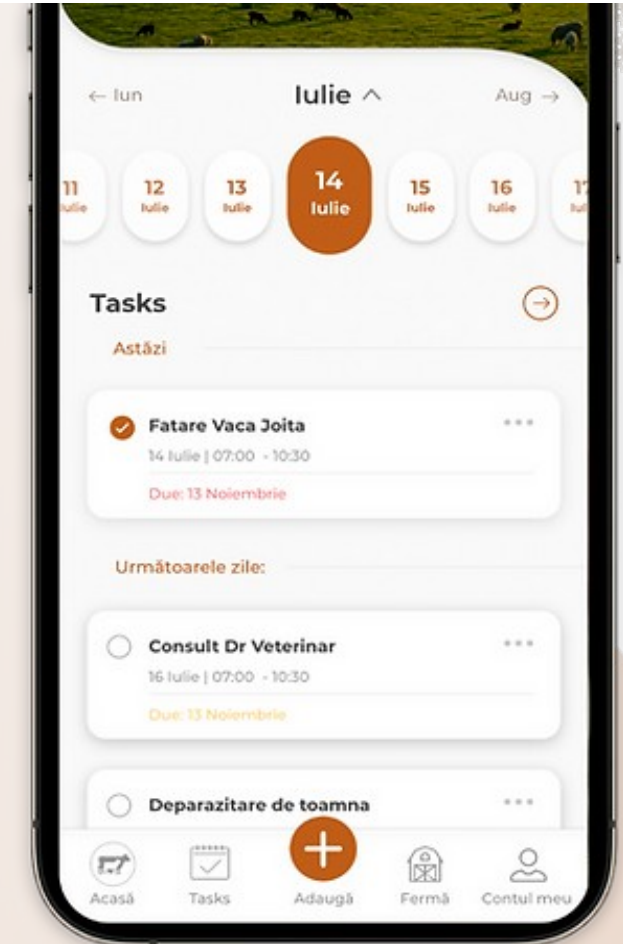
← Iun

Iulie ^

Aug →

11 Iulie

12 Iulie

13 Iulie

14 Iulie

15 Iulie

16 Iulie

17 Iul

Tasks

Astăzi

Fatare Vaca Joita

14 Iulie | 07:00 - 10:30

Due: 13 Noiembrie

Următoarele zile:

Consult Dr Veterinar

16 Iulie | 07:00 - 10:30

Due: 13 Noiembrie

Deparazitare de toamna

Acasă

Tasks

Adaugă

Fermă

Contul meu